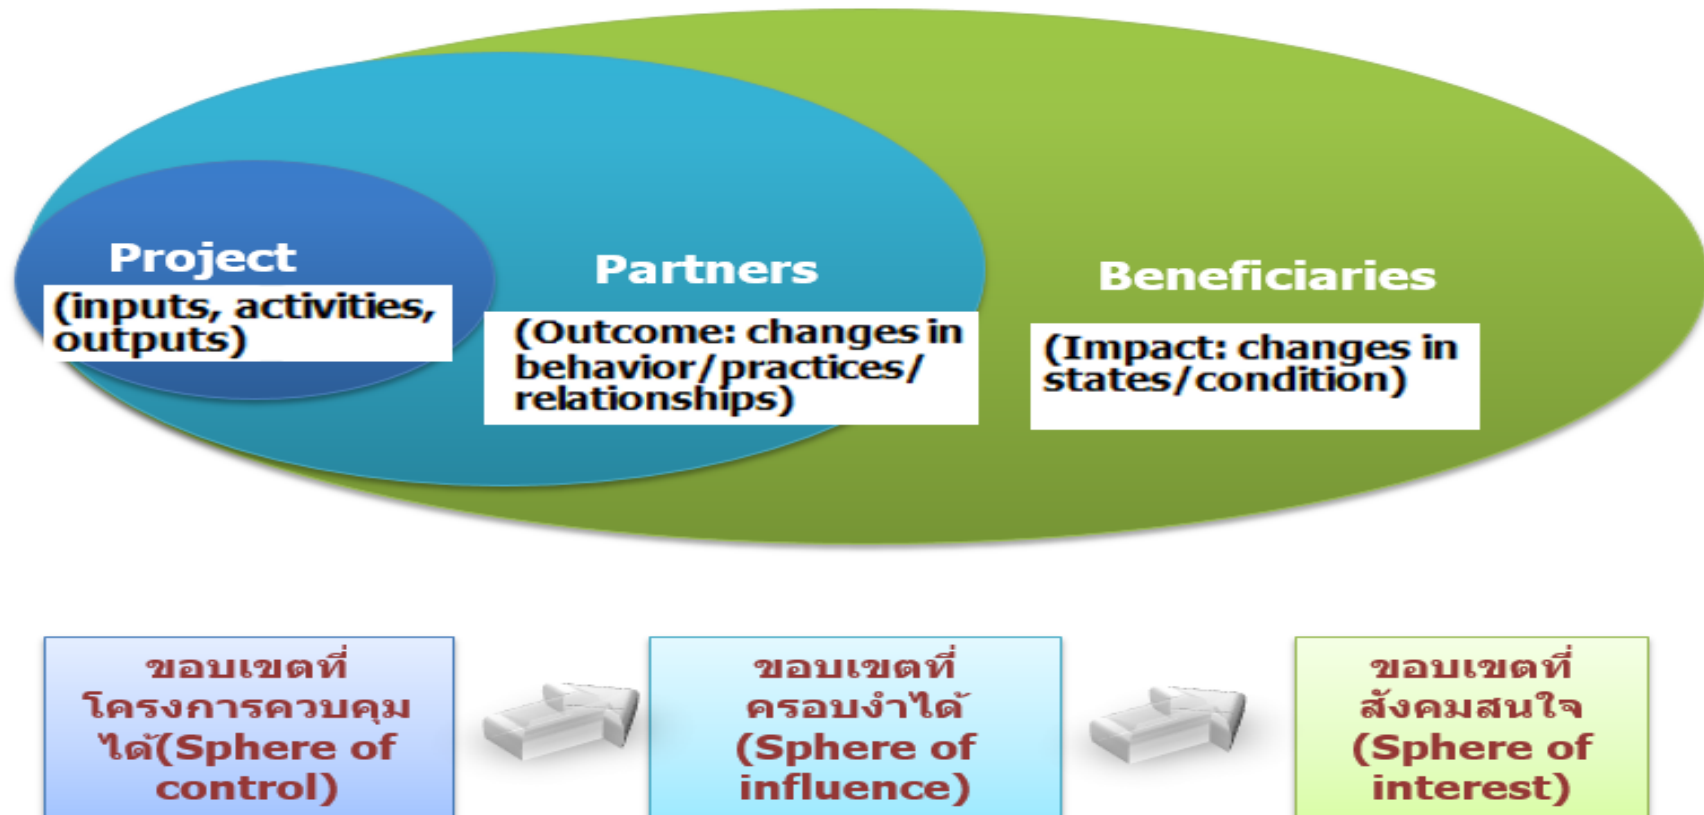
Project

(inputs, activities, outputs)

Partners

(Outcome: changes in behavior/practices/ relationships)

Beneficiaries

(Impact: changes in states/condition)

ขอบเขตที่โครงการควบคุมได้(Sphere of control)

ขอบเขตที่ครอบงำได้ (Sphere of influence)

ขอบเขตที่สังคมสนใจ (Sphere of interest)